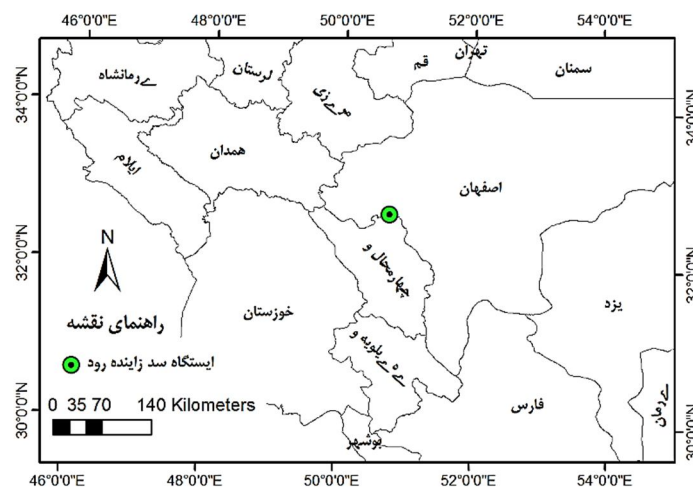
46°0'0"E 48°0'0"E 50°0'0"E 52°0'0"E 54°0'0"E

34°0'0"N
32°0'0"N
30°0'0"N

34°0'0"N
32°0'0"N
30°0'0"N

کرمانشاه
لرستان
مرکزی
قم
تهران
سمنان
ایلام
همدان
اصفهان
چهارمحال و
خوزستان
یزد
کهگیلویه و
فارس
کرمان
بوشهر

N

راهنمای نقشه
ایستگاه سد زاینده رود

0 35 70 140 Kilometers

46°0'0"E 48°0'0"E 50°0'0"E 52°0'0"E 54°0'0"E